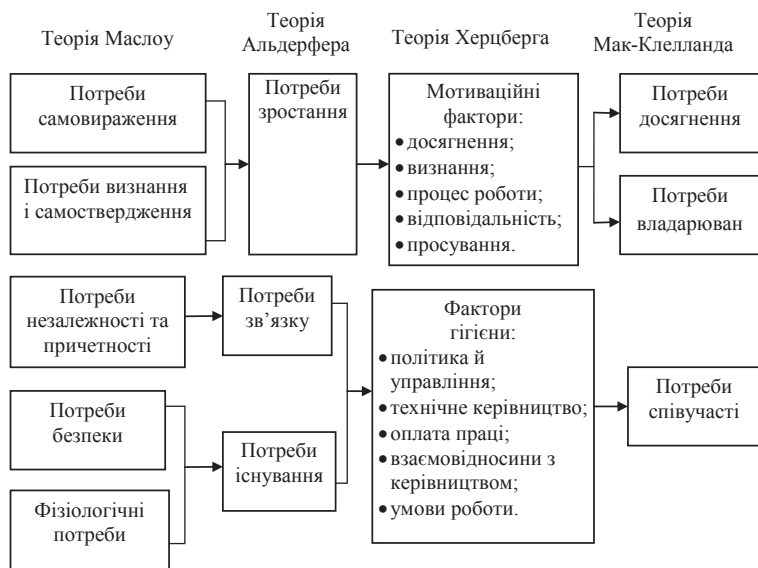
Теорія Маслоу

Теорія Альдерфера

Теорія Херцберга

Теорія Мак-Клелланда

Потреби самовираження

Потреби визнання і самоствердження

Потреби зростання

Мотиваційні фактори:
• досягнення;
• визнання;
• процес роботи;
• відповідальність;
• просування.

Потреби досягнення

Потреби владарюван

Потреби незалежності та причетності

Потреби зв'язку

Фактори гігієни:
• політика й управління;
• технічне керівництво;
• оплата праці;
• взаємовідносини з керівництвом;
• умови роботи.

Потреби співучасті

Потреби безпеки

Потреби існування

Фізіологічні потреби